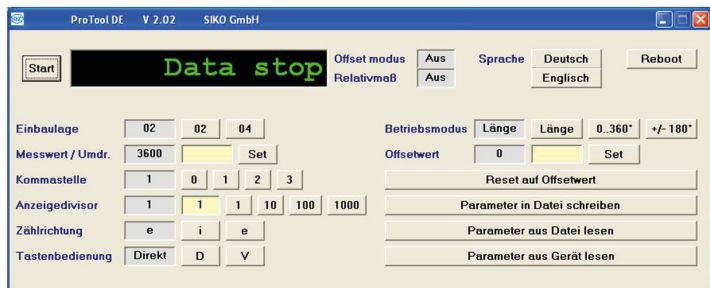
ProTool DE V 2.02 SIKO GmbH

Start

Data stop

Offset modus Aus
Relativmaß Aus

Sprache Deutsch
Englisch

Reboot

Einbaulage 02 02 04
Messwert / Umdr. 3600 Set
Kommastelle 1 0 1 2 3
Anzeigedivisor 1 1 1 10 100 1000
Zählrichtung e i e
Tastenbedienung Direkt D V

Betriebsmodus Länge Länge 0..360° +/- 180°
Offsetwert 0 Set
Reset auf Offsetwert
Parameter in Datei schreiben
Parameter aus Datei lesen
Parameter aus Gerät lesen